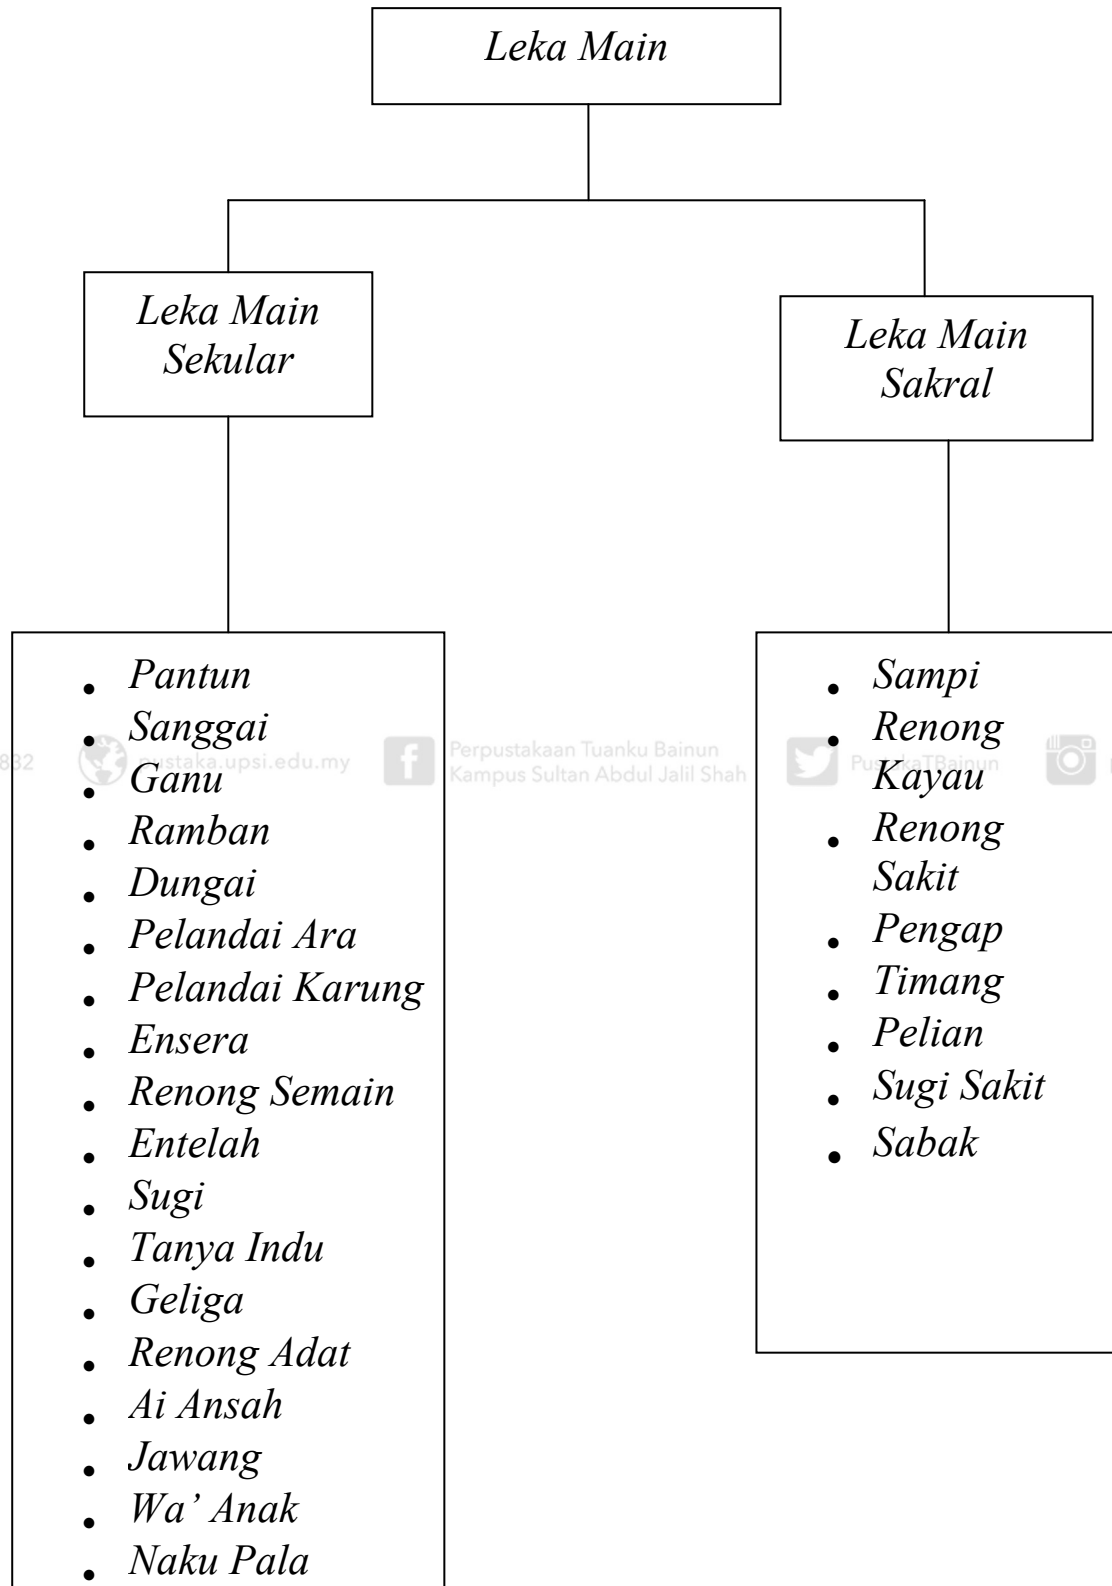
Leka Main

Leka Main Sekular

Leka Main Sakral

- Pantun
- Sanggai
- Ganu
- Ramban
- Dungai
- Pelandai Ara
- Pelandai Karung
- Ensera
- Renong Semain
- Entelah
- Sugi
- Tanya Indu
- Geliga
- Renong Adat
- Ai Ansah
- Jawang
- Wa' Anak
- Naku Pala

- Sampi
- Renong Kayau
- Renong Sakit
- Pengap
- Timang
- Pelian
- Sugi Sakit
- Sabak

832 pustaka.upsi.edu.my Perpustakaan Tuanku Bainun Kampus Sultan Abdul Jalil Shah PustakaTBainun